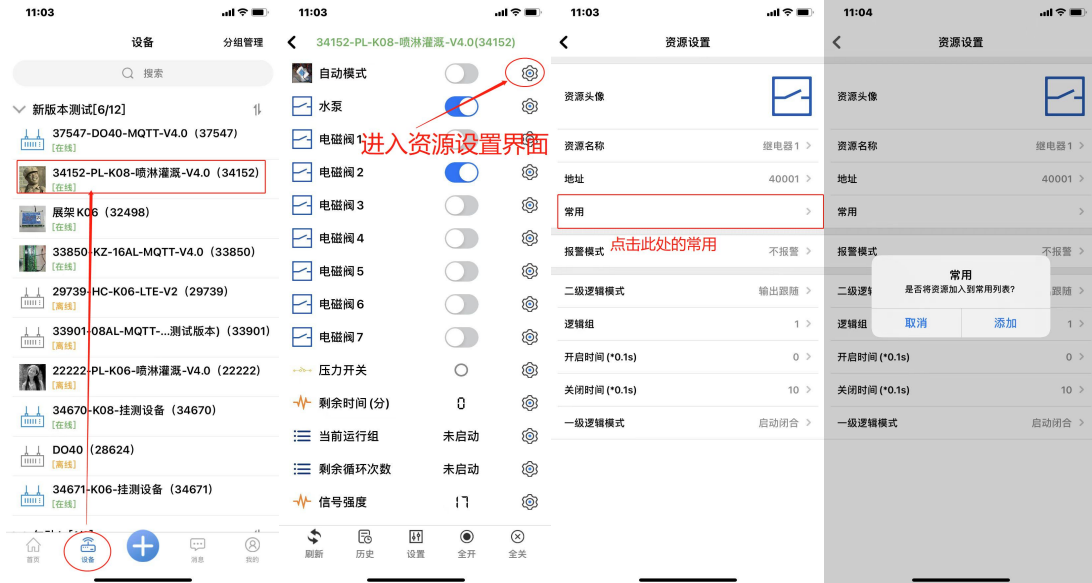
11:03

设备 分组管理

搜索

新版本测试[6/12]

37547-DO40-MQTT-V4.0（37547）
[在线]

34152-PL-K08-喷淋灌溉-V4.0（34152）
[在线]

展架K06（32498）
[在线]

33850-KZ-16AL-MQTT-V4.0（33850）
[在线]

29739-HC-K06-LTE-V2（29739）
[离线]

33901-08AL-MQTT-...测试版本）（33901）
[离线]

22222-PL-K06-喷淋灌溉-V4.0（22222）
[离线]

34670-K08-挂测设备（34670）
[在线]

DO40（28624）
[离线]

34671-K06-挂测设备（34671）
[在线]

首页 设备 消息 我的

11:03

34152-PL-K08-喷淋灌溉-V4.0(34152)

自动模式
水泵
电磁阀1
电磁阀2
电磁阀3
电磁阀4
电磁阀5
电磁阀6
电磁阀7
压力开关
剩余时间(分) 0
当前运行组 未启动
剩余循环次数 未启动
信号强度 17

进入资源设置界面

刷新 历史 设置 全开 全关

11:03

资源设置

资源头像

资源名称 继电器1
地址 40001
常用
点击此处的常用
报警模式 不报警
二级逻辑模式 输出跟随
逻辑组 1
开启时间 (*0.1s) 0
关闭时间 (*0.1s) 10
一级逻辑模式 启动闭合

11:04

资源设置

资源头像

资源名称 继电器1
地址 40001
常用
报警模式 不报警
二级逻辑 跟随
逻辑组 1
开启时间 (*0.1s) 0
关闭时间 (*0.1s) 10
一级逻辑模式 启动闭合

常用
是否将资源加入到常用列表?
取消 添加